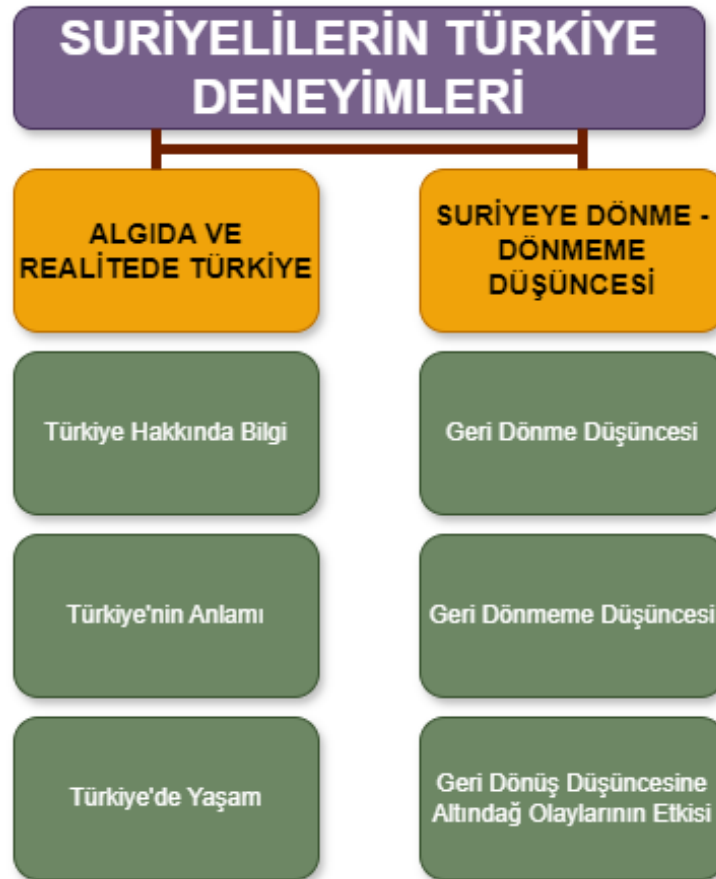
SURİYELİLERİN TÜRKİYE DENEYİMLERİ

ALGIDA VE REALİTEDE TÜRKİYE

Türkiye Hakkında Bilgi

Türkiye'nin Anlamı

Türkiye'de Yaşam

SURİYEYE DÖNME - DÖNMEME DÜŞÜNCESİ

Geri Dönme Düşüncesi

Geri Dönmeme Düşüncesi

Geri Dönüş Düşüncesine Altındağ Olaylarının Etkisi